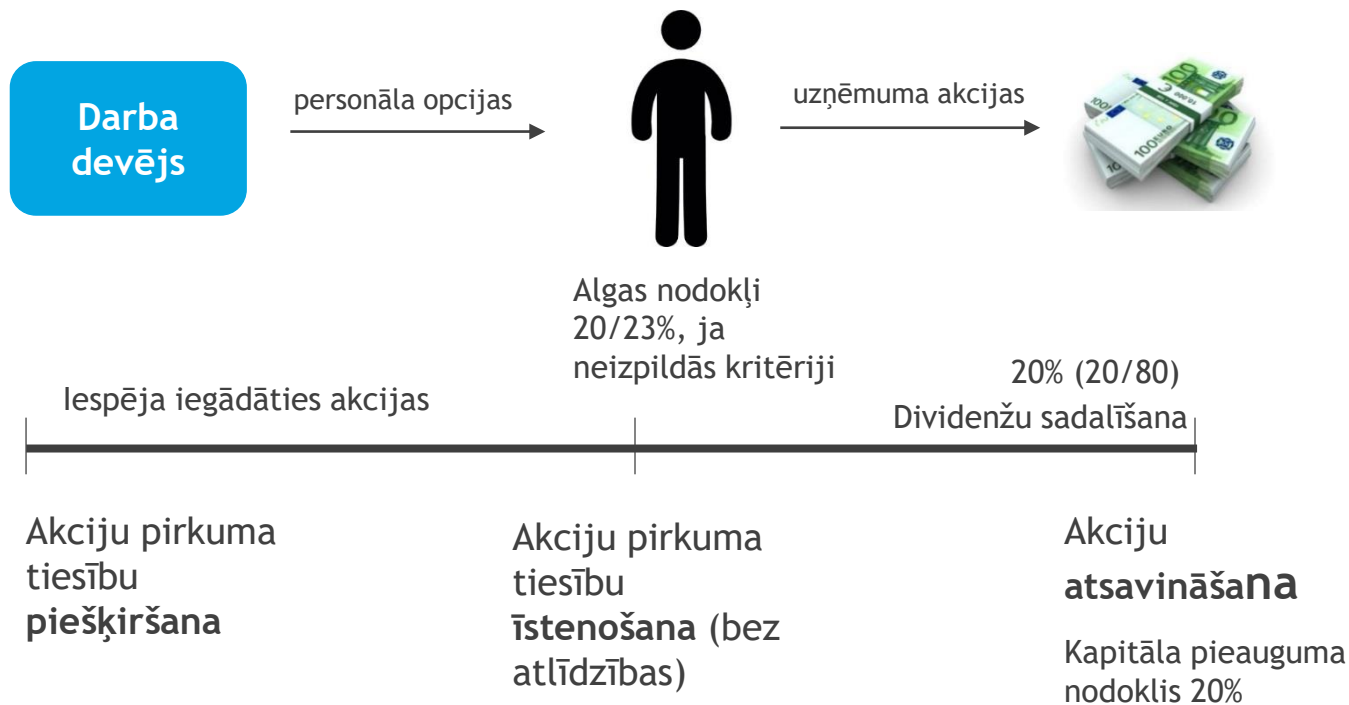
Darba devējs

personāla opcijas

uzņēmuma akcijas

Algas nodokļi 20/23%, ja neizpildās kritēriji

20% (20/80)

Iespēja iegādāties akcijas

Dividenžu sadalīšana

Akciju pirkuma tiesību piešķiršana

Akciju pirkuma tiesību īstenošana (bez atlīdzības)

Akciju atsavināšana

Kapitāla pieauguma nodoklis 20%